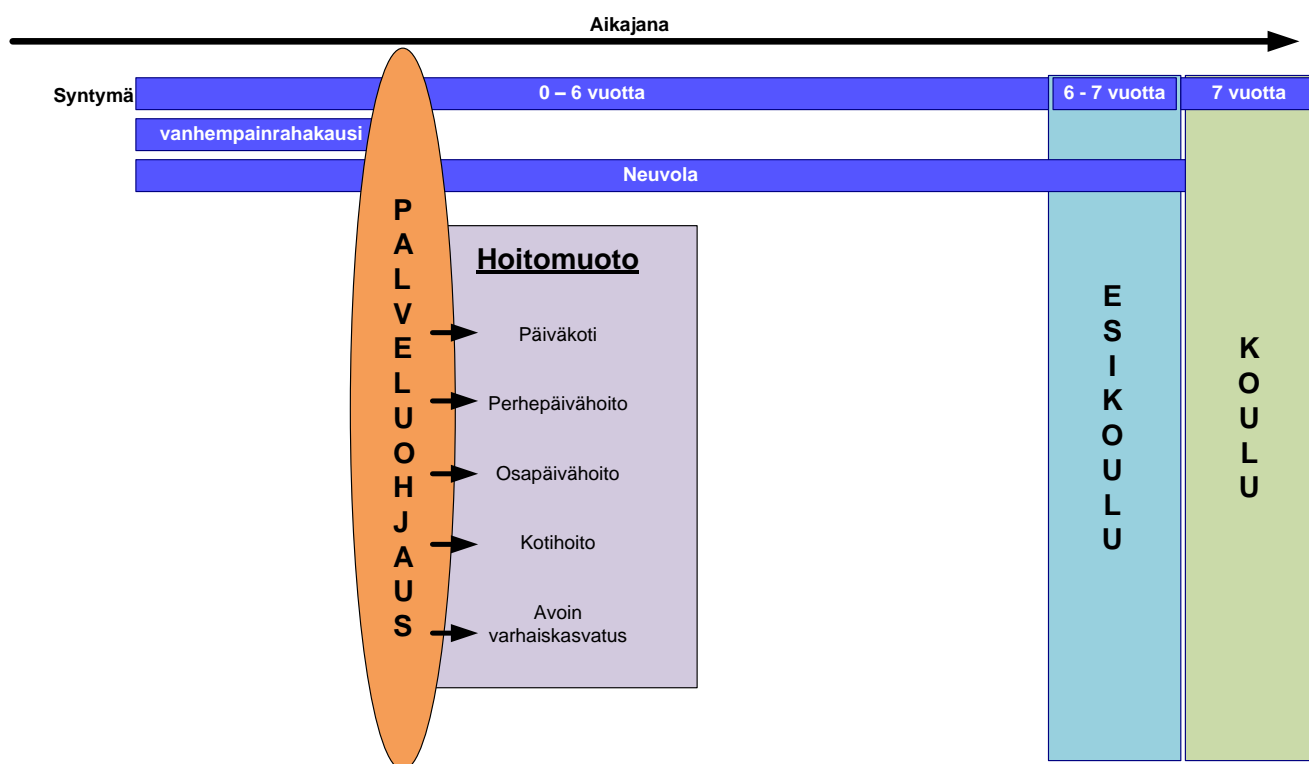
Aikajana

Syntymä

0 – 6 vuotta

6 - 7 vuotta

7 vuotta

vanhempainrahakausi

Neuvola

PALVELUOHJAUS

Hoitomuoto

Päiväkoti

Perhepäivähoito

Osapäivähoito

Kotihoito

Avoin varhaiskasvatus

ESIKOULU

KOULU